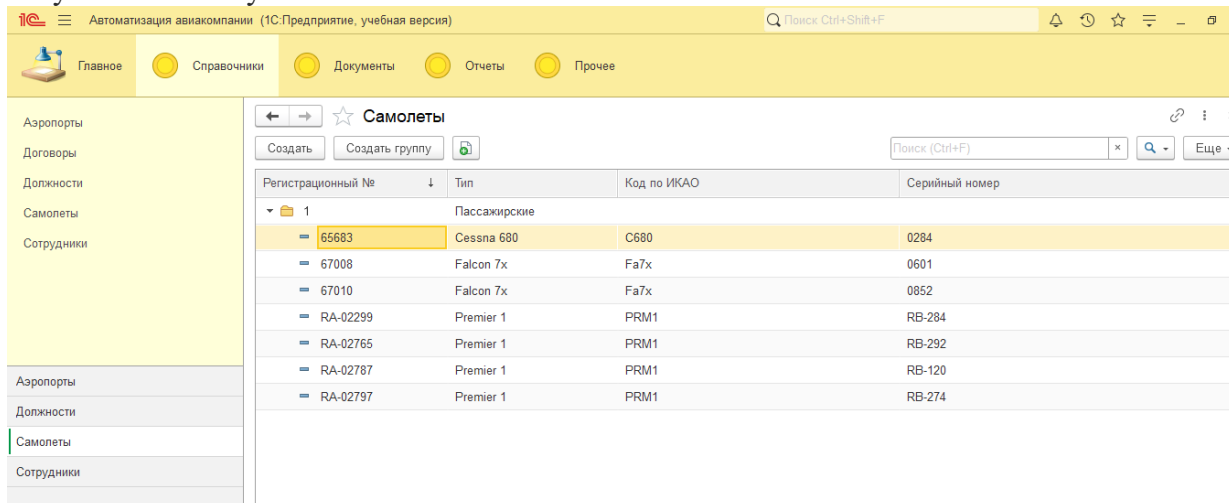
1С Автоматизация авиакомпании (1С:Предприятие, учебная версия)

Поиск Ctrl+Shift+F

Главное | Справочники | Документы | Отчеты | Прочее

Аэропорты
Договоры
Должности
Самолеты
Сотрудники

Самолеты

Создать | Создать группу

Поиск (Ctrl+F)

Еще

| Регистрационный № | Тип | Код по ИКАО | Серийный номер |
|---|---|---|---|
| 1 | Пассажирские | | |
| 65683 | Cessna 680 | C680 | 0284 |
| 67008 | Falcon 7x | Fa7x | 0601 |
| 67010 | Falcon 7x | Fa7x | 0852 |
| RA-02299 | Premier 1 | PRM1 | RB-284 |
| RA-02765 | Premier 1 | PRM1 | RB-292 |
| RA-02787 | Premier 1 | PRM1 | RB-120 |
| RA-02797 | Premier 1 | PRM1 | RB-274 |

Аэропорты
Должности
Самолеты
Сотрудники